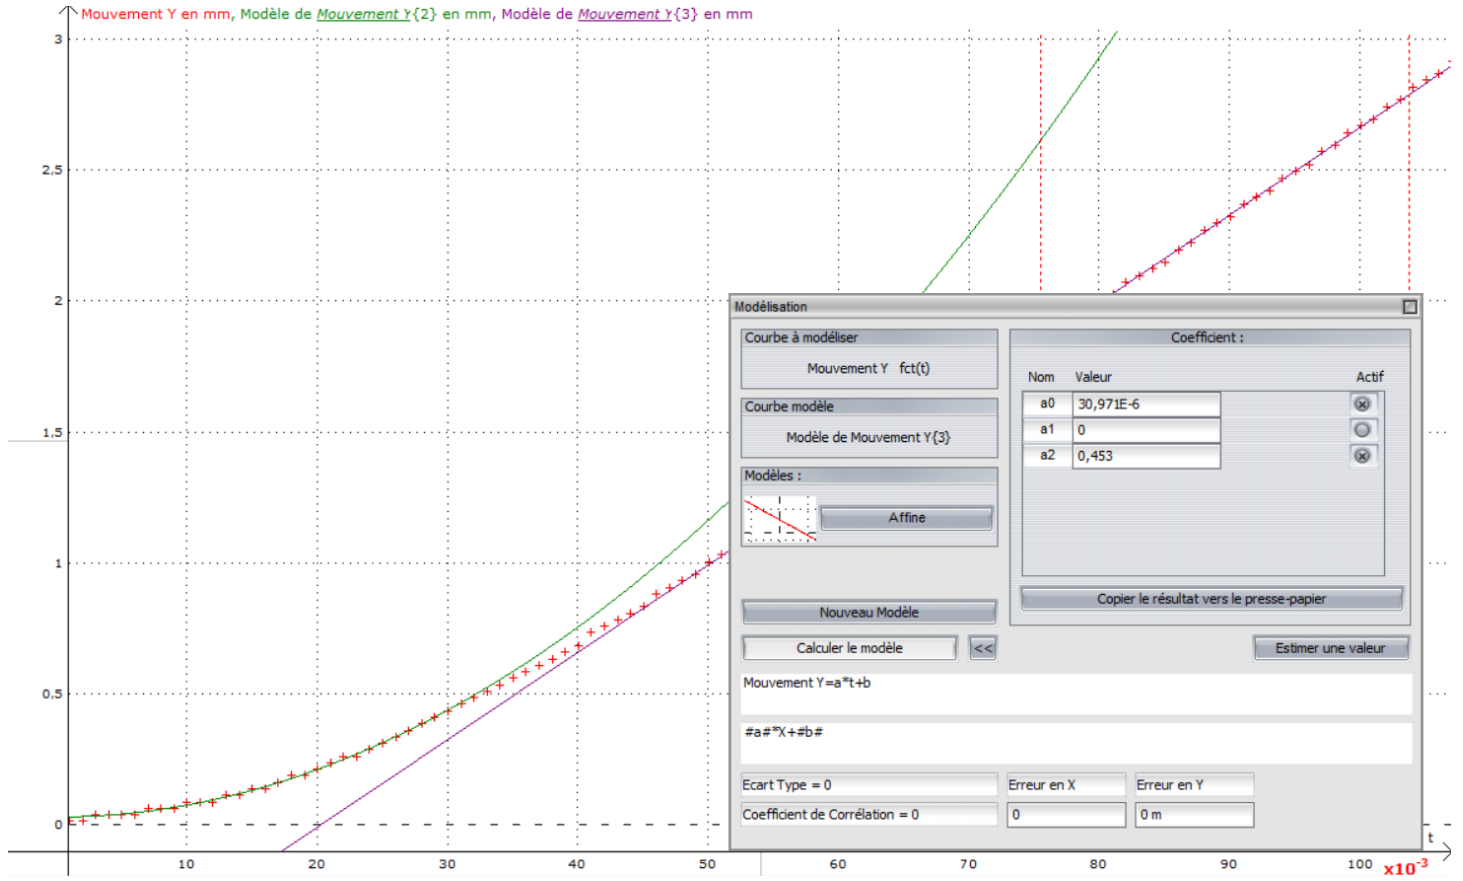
Mouvement Y en mm, Modèle de Mouvement Y{2} en mm, Modèle de Mouvement Y{3} en mm

3
2,5
2
1,5
1
0,5
0

Modélisation

Courbe à modéliser
Mouvement Y fct(t)

Courbe modèle
Modèle de Mouvement Y{3}

Modèles :
Affine

Coefficient :

| Nom | Valeur | Actif |
|---|---|---|
| a0 | 30,971E-6 | |
| a1 | 0 | |
| a2 | 0,453 | |

Copier le résultat vers le presse-papier

Nouveau Modèle

Calculer le modèle
<<
Estimer une valeur

Mouvement Y=a*t+b

#a#*X+#b#

Ecart Type = 0
Erreur en X
Erreur en Y
Coefficient de Corrélation = 0
0
0 m

t
10 20 30 40 50 60 70 80 90 100 $x10^{-3}$